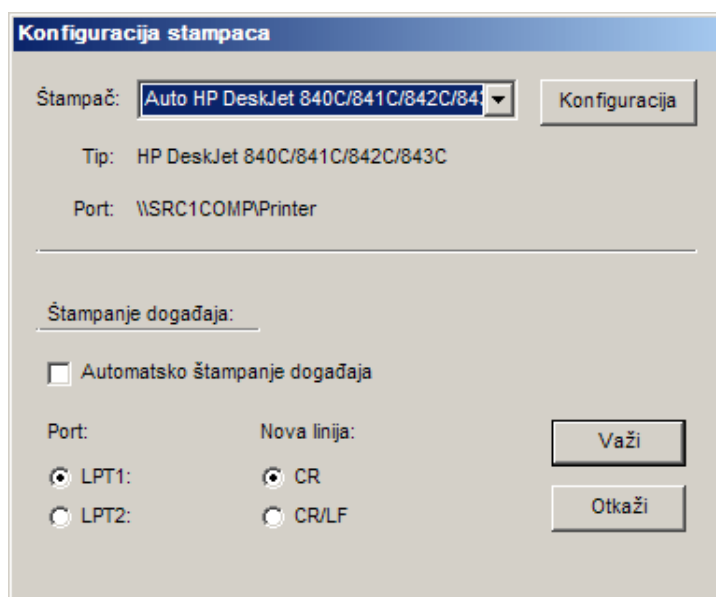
Konfiguracija stampaca

Štampač: Auto HP DeskJet 840C/841C/842C/84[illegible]

Konfiguracija

Tip: HP DeskJet 840C/841C/842C/843C

Port: \\SRC1COMP\Printer

Štampanje događaja:

Automatsko štampanje događaja

Port:

LPT1:

LPT2:

Nova linija:

CR

CR/LF

Važi

Otkaži